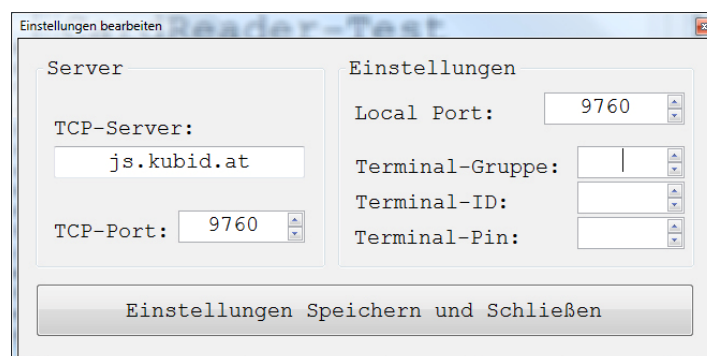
Einstellungen bearbeiten

Reader-Test

Server

TCP-Server:

js.kubid.at

TCP-Port: 9760

Einstellungen

Local Port: 9760

Terminal-Gruppe:

Terminal-ID:

Terminal-Pin:

Einstellungen Speichern und Schließen